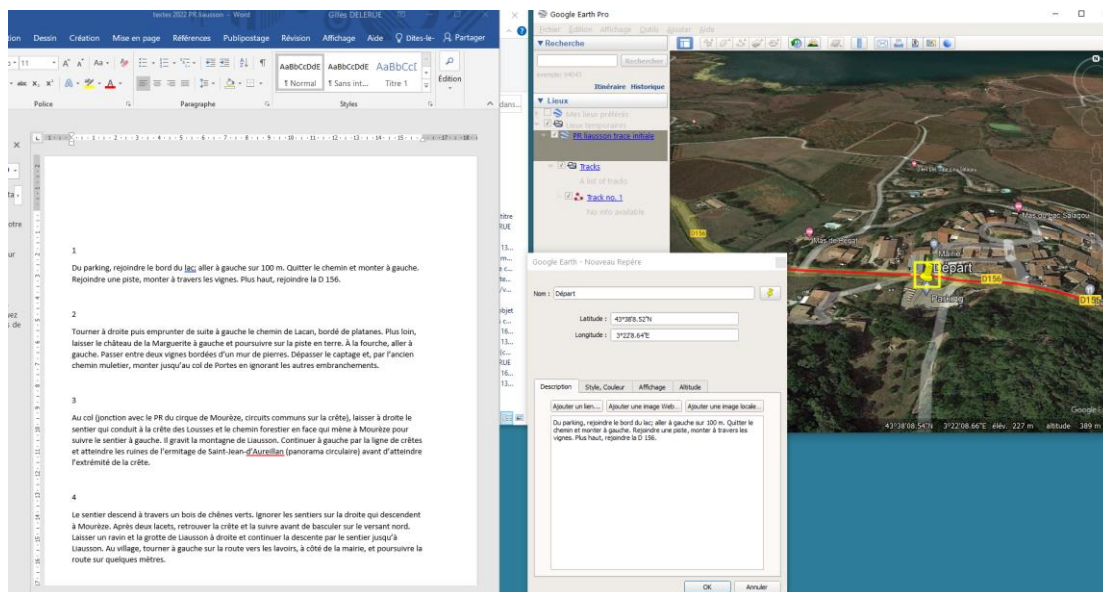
textes 2022 PR liausson - Word
Gilles DELERUE

tion Dessin Création Mise en page Références Publipostage Révision Affichage Aide Dites-le- Partager

AaBbCcDdE AaBbCcDdE AaBbCcI
¶ Normal ¶ Sans int... Titre 1
Édition
Police Paragraphe Styles

1

Du parking, rejoindre le bord du lac; aller à gauche sur 100 m. Quitter le chemin et monter à gauche. Rejoindre une piste, monter à travers les vignes. Plus haut, rejoindre la D 156.

2

Tourner à droite puis emprunter de suite à gauche le chemin de Lacan, bordé de platanes. Plus loin, laisser le château de la Marguerite à gauche et poursuivre sur la piste en terre. À la fourche, aller à gauche. Passer entre deux vignes bordées d'un mur de pierres. Dépasser le captage et, par l'ancien chemin muletier, monter jusqu'au col de Portes en ignorant les autres embranchements.

3

Au col (jonction avec le PR du cirque de Mourèze, circuits communs sur la crête), laisser à droite le sentier qui conduit à la crête des Lousses et le chemin forestier en face qui mène à Mourèze pour suivre le sentier à gauche. Il gravit la montagne de Liausson. Continuer à gauche par la ligne de crêtes et atteindre les ruines de l'ermitage de Saint-Jean-d'Aureillan (panorama circulaire) avant d'atteindre l'extrémité de la crête.

4

Le sentier descend à travers un bois de chênes verts. Ignorer les sentiers sur la droite qui descendent à Mourèze. Après deux lacets, retrouver la crête et la suivre avant de basculer sur le versant nord. Laisser un ravin et la grotte de Liausson à droite et continuer la descente par le sentier jusqu'à Liausson. Au village, tourner à gauche sur la route vers les lavoirs, à côté de la mairie, et poursuivre la route sur quelques mètres.

Google Earth Pro
Fichier Édition Affichage Outils Ajouter Aide
▼ Recherche
Rechercher
Itinéraire Historique
▼ Lieux
Mes lieux préférés
Lieux temporaires
PR liausson trace initiale
Tracks
A list of tracks
Track no. 1
No info available

Google Earth - Nouveau Repère
Nom : Départ
Latitude : 43°38'8.52"N
Longitude : 3°22'8.64"E
Description Style, Couleur Affichage Altitude
Ajouter un lien... Ajouter une image Web... Ajouter une image locale...
Du parking, rejoindre le bord du lac; aller à gauche sur 100 m. Quitter le chemin et monter à gauche. Rejoindre une piste, monter à travers les vignes. Plus haut, rejoindre la D 156.
OK Annuler

Mas de Bégat
Mairie
Départ
D156
Parking
Mas du lac Salagou
D156
Google
43°38'08.54"N 3°22'08.66"E élév. 227 m altitude 389 m